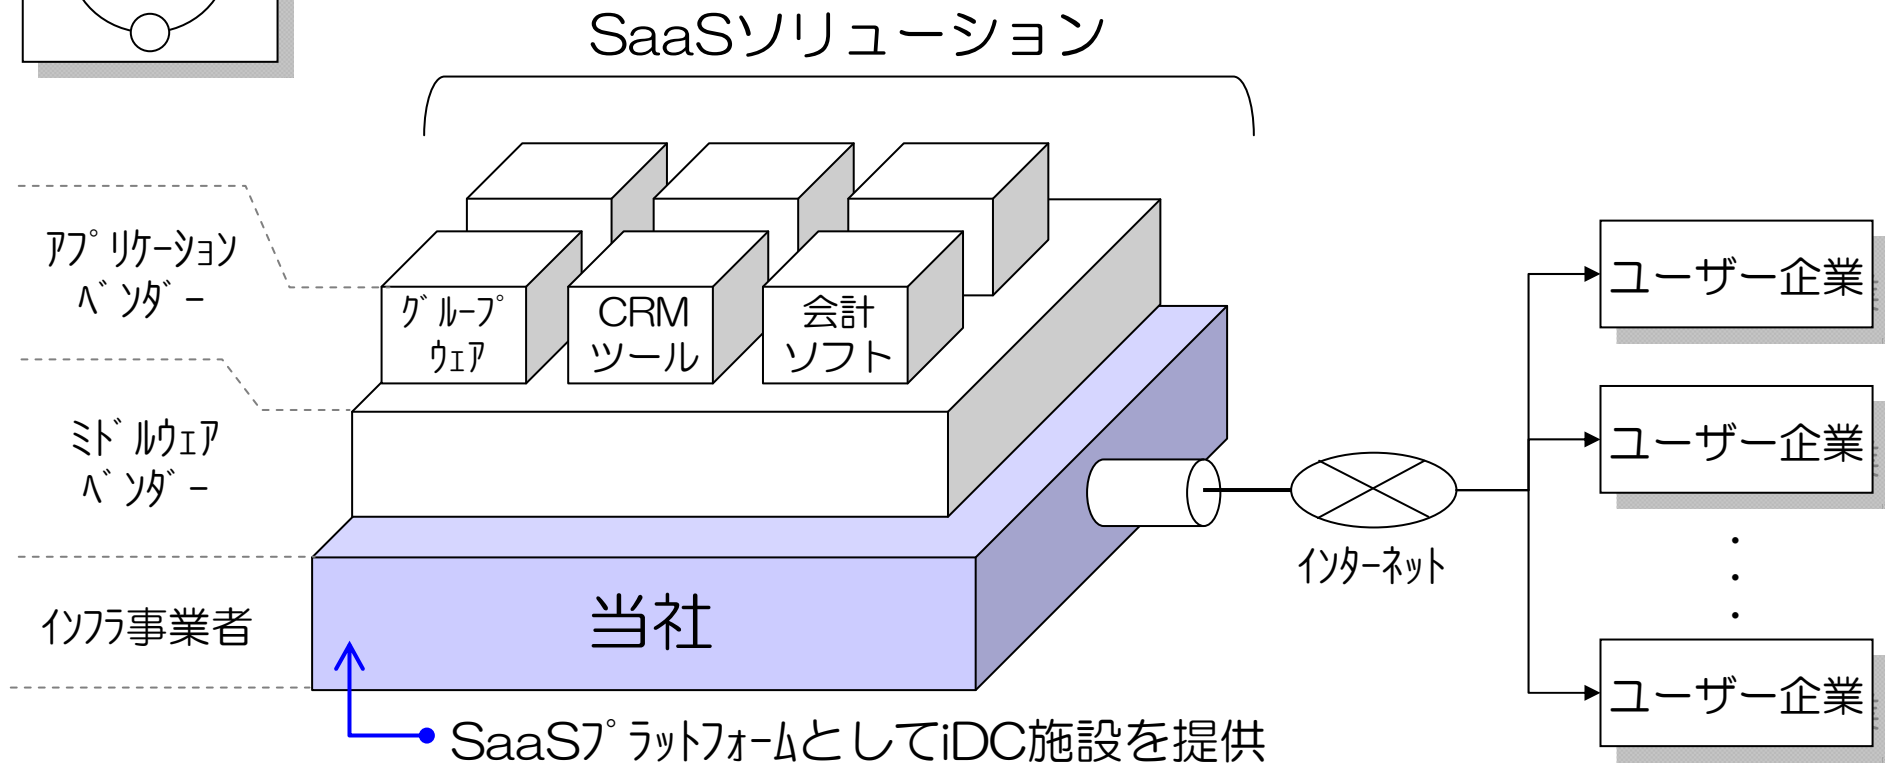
SaaSソリューション

アプリケーションベンダー

ミドルウェアベンダー

インフラ事業者

グループウェア

CRMツール

会計ソフト

当社

インターネット

ユーザー企業

ユーザー企業

・
・
・

ユーザー企業

SaaSプラットフォームとしてiDC施設を提供